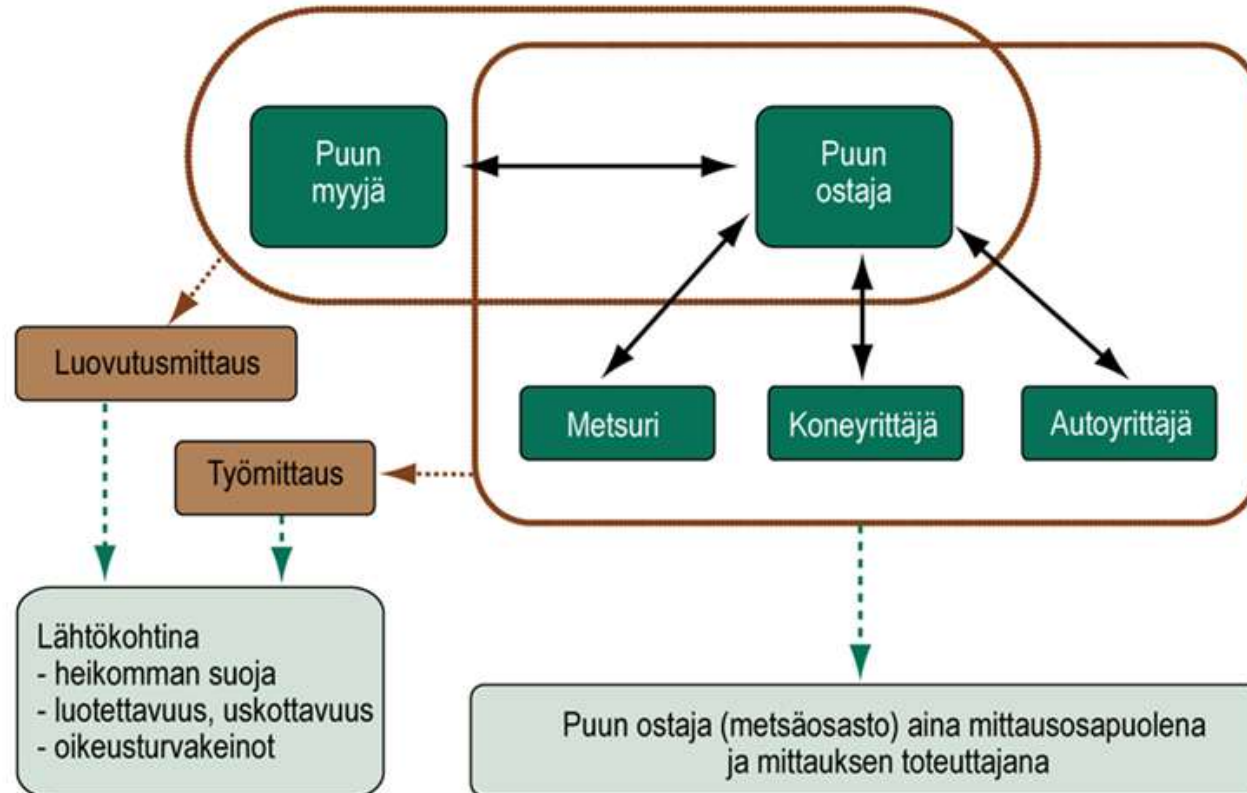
Puun myyjä

Puun ostaja

Luovutusmittaus

Metsuri

Koneyrittäjä

Autoyrittäjä

Työmittaus

Lähtökohtina
- heikomman suoja
- luotettavuus, uskottavuus
- oikeusturvakeinot

Puun ostaja (metsäosasto) aina mittausosapuolena ja mittauksen toteuttajana